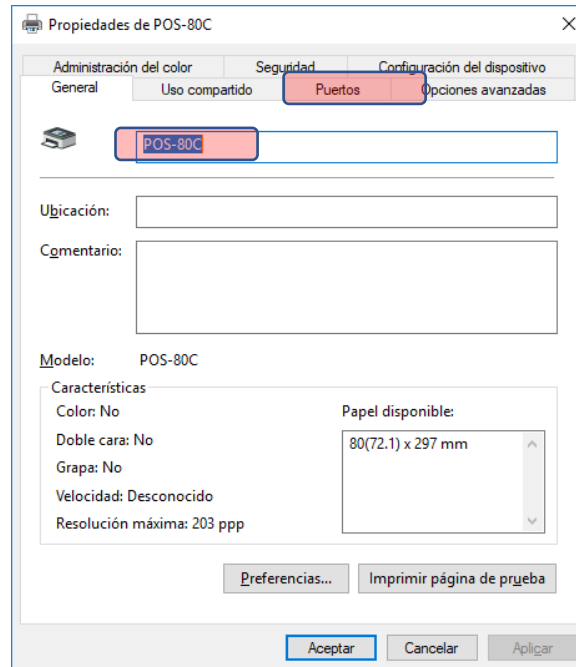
Propiedades de POS-80C

Administración del color
Seguridad
Configuración del dispositivo
General
Uso compartido
Puertos
Opciones avanzadas

POS-80C

Ubicación:

Comentario:

Modelo: POS-80C

Características

Color: No

Doble cara: No

Grapa: No

Velocidad: Desconocido

Resolución máxima: 203 ppp

Papel disponible:

80(72.1) x 297 mm

Preferencias...

Imprimir página de prueba

Aceptar

Cancelar

Aplicar